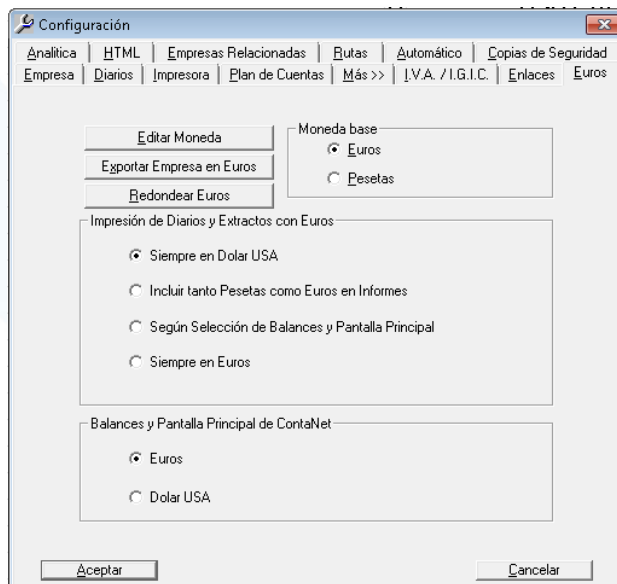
Configuración

Analítica | HTML | Empresas Relacionadas | Rutas | Automático | Copias de Seguridad
Empresa | Diarios | Impresora | Plan de Cuentas | Más >> | I.V.A. / I.G.I.C. | Enlaces | Euros

Editar Moneda
Exportar Empresa en Euros
Redondear Euros

Moneda base
Euros
Pesetas

Impresión de Diarios y Extractos con Euros
Siempre en Dolar USA
Incluir tanto Pesetas como Euros en Informes
Según Selección de Balances y Pantalla Principal
Siempre en Euros

Balances y Pantalla Principal de ContaNet
Euros
Dolar USA

Aceptar
Cancelar